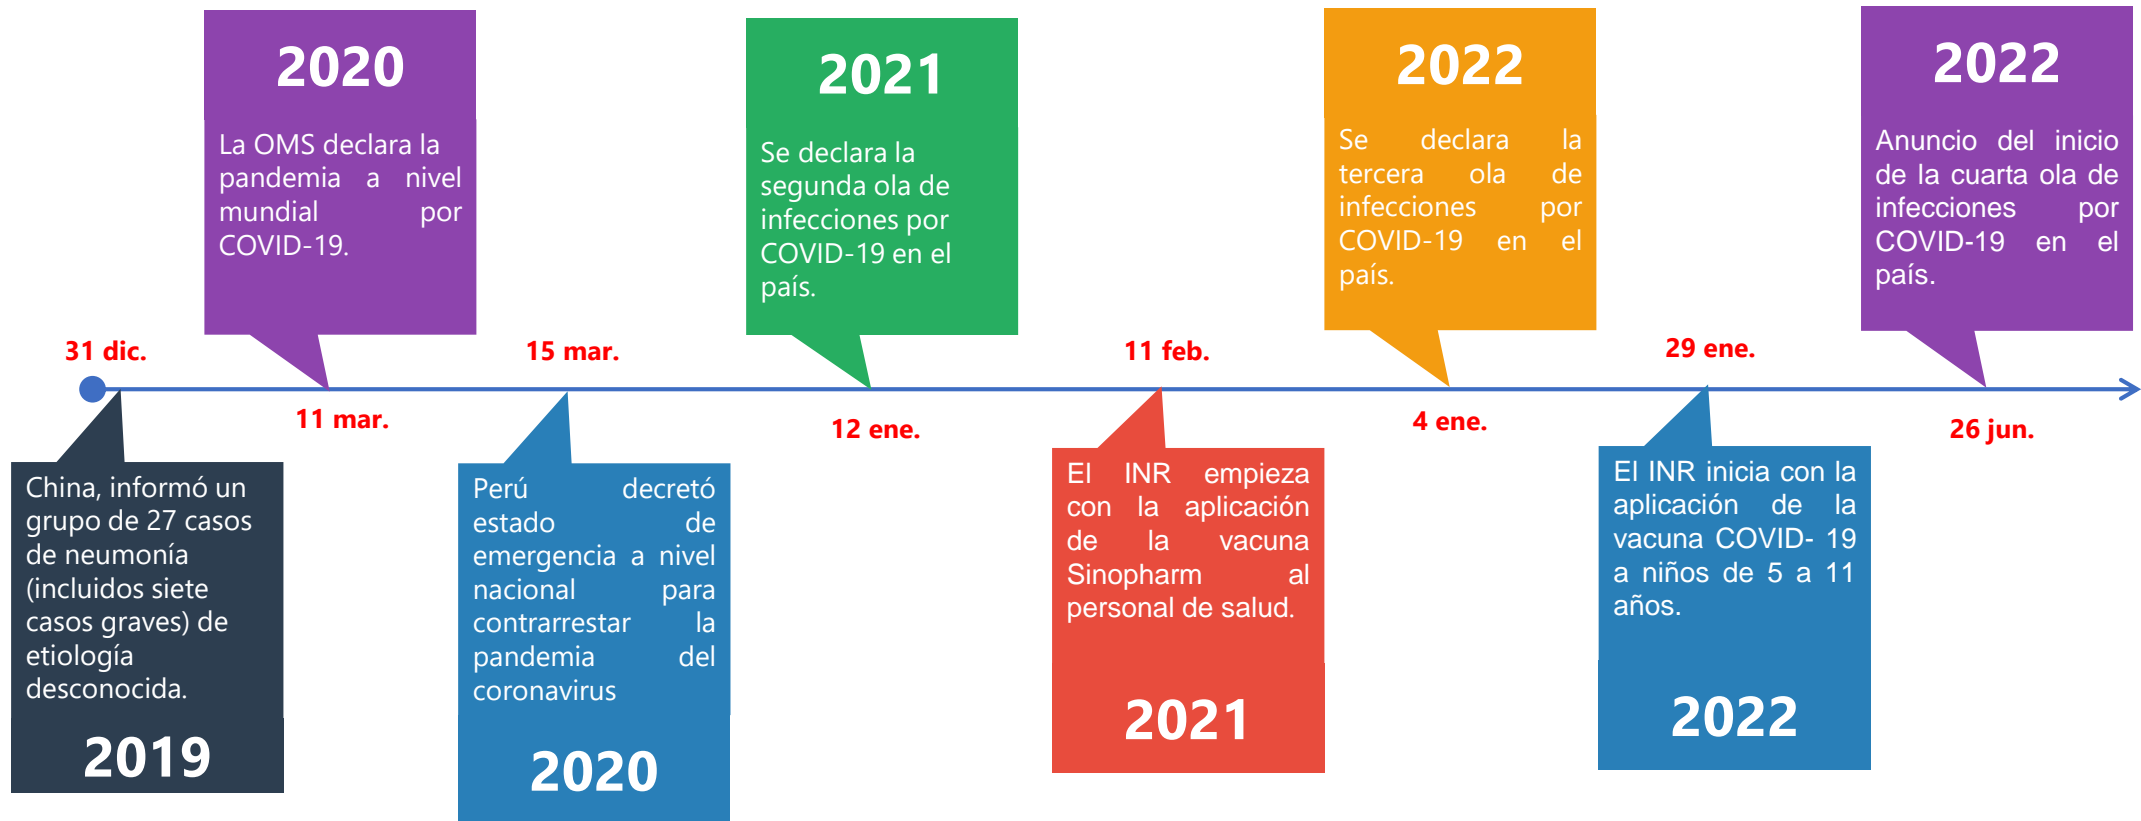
31 dic.

China, informó un grupo de 27 casos de neumonía (incluidos siete casos graves) de etiología desconocida.

2019

2020

La OMS declara la pandemia a nivel mundial por COVID-19.

11 mar.

15 mar.

Perú decretó estado de emergencia a nivel nacional para contrarrestar la pandemia del coronavirus

2020

2021

Se declara la segunda ola de infecciones por COVID-19 en el país.

12 ene.

11 feb.

El INR empieza con la aplicación de la vacuna Sinopharm al personal de salud.

2021

2022

Se declara la tercera ola de infecciones por COVID-19 en el país.

4 ene.

29 ene.

El INR inicia con la aplicación de la vacuna COVID- 19 a niños de 5 a 11 años.

2022

2022

Anuncio del inicio de la cuarta ola de infecciones por COVID-19 en el país.

26 jun.